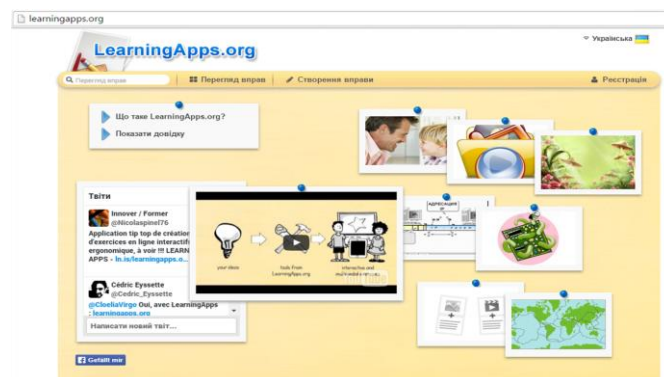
learningapps.org

LearningApps.org

Українська

Перегляд вправ | Перегляд вправ | Створення вправи | Реєстрація

Що таке LearningApps.org?

Показати довідку

Твіти

Innover / Former
@Nicolaspinel76
Application tip top de création d'exercices en ligne interactif ergonomique, à voir !!! LEARN APPS - ln.is/learningapps.o...

Cédric Eyssette
@Cedric_Eyssette
@CleeliaVirgo Oui, avec LearningApps : learningapps.org

Написати новий твіт...

your ideas

tools from LearningApps.org

interactive and multimedia learning

Gefällt mir